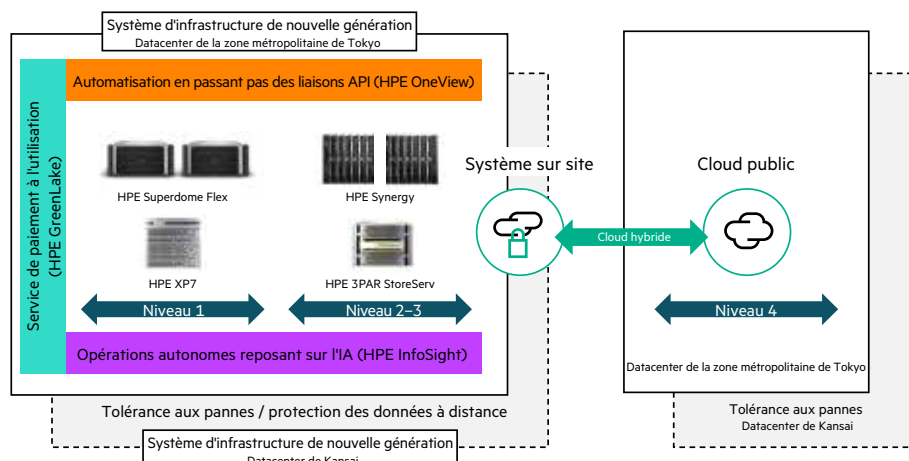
Système d'infrastructure de nouvelle génération
Datacenter de la zone métropolitaine de Tokyo

Automatisation en passant pas des liaisons API (HPE OneView)

Service de paiement à l'utilisation (HPE GreenLake)

HPE Superdome Flex

HPE Synergy

HPE XP7

HPE 3PAR StoreServ

Niveau 1

Niveau 2–3

Opérations autonomes reposant sur l'IA (HPE InfoSight)

Système sur site

Cloud hybride

Cloud public

Niveau 4

Datacenter de la zone métropolitaine de Tokyo

Tolérance aux pannes / protection des données à distance

Système d'infrastructure de nouvelle génération
Datacenter de Kansai

Tolérance aux pannes
Datacenter de Kansai